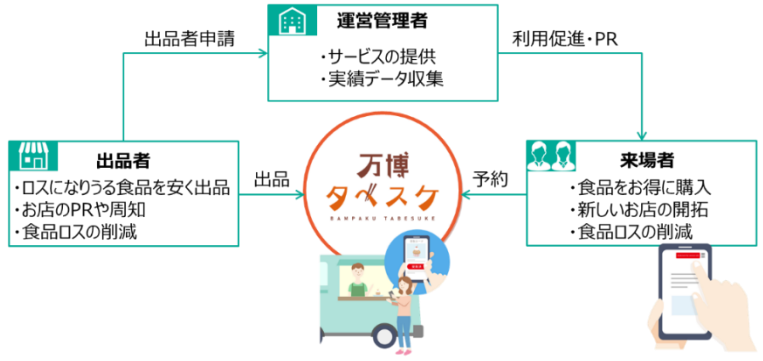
運営管理者
・サービスの提供
・実績データ収集

出品者申請

利用促進・PR

出品者
・ロスになりうる食品を安く出品
・お店のPRや周知
・食品ロスの削減

出品

万博
タベスク
BANPAKU TABESUKE

予約

来場者
・食品をお得に購入
・新しいお店の開拓
・食品ロスの削減